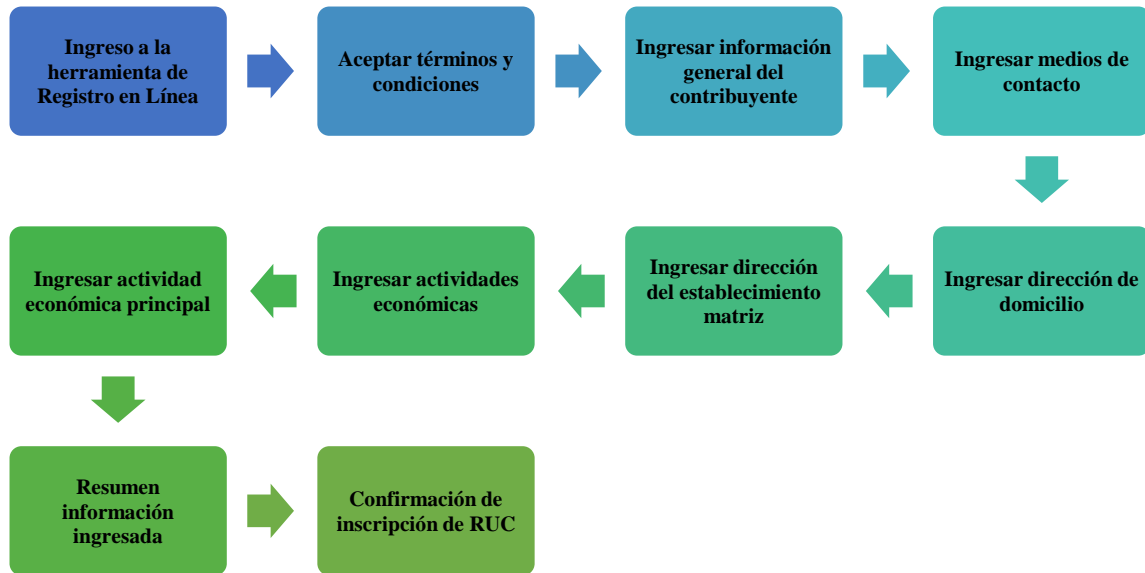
Ingreso a la herramienta de Registro en Línea

Aceptar términos y condiciones

Ingresar información general del contribuyente

Ingresar medios de contacto

Ingresar dirección de domicilio

Ingresar dirección del establecimiento matriz

Ingresar actividades económicas

Ingresar actividad económica principal

Resumen información ingresada

Confirmación de inscripción de RUC